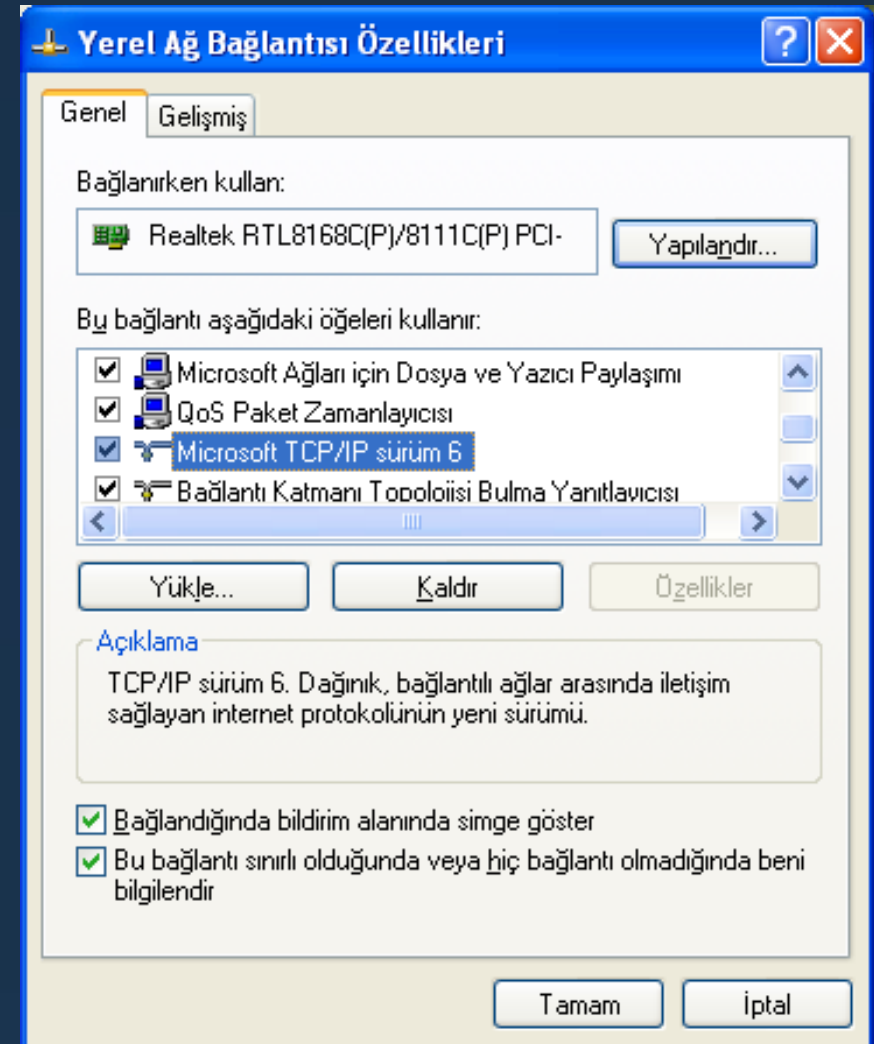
Yerel Ağ Bağlantısı Özellikleri

Genel | Gelişmiş

Bağlanırken kullan:

Realtek RTL8168C(P)/8111C(P) PCI-

Yapılandır...

Bu bağlantı aşağıdaki öğeleri kullanır:

Microsoft Ağları için Dosya ve Yazıcı Paylaşımı
QoS Paket Zamanlayıcısı
Microsoft TCP/IP sürüm 6
Bağlantı Katmanı Topolojisi Bulma Yanıtlayıcısı

Yükle... | Kaldır | Özellikler

Açıklama

TCP/IP sürüm 6. Dağınık, bağlantılı ağlar arasında iletişim sağlayan internet protokolünün yeni sürümü.

Bağlandığında bildirim alanında simge göster

Bu bağlantı sınırlı olduğunda veya hiç bağlantı olmadığında beni bilgilendir

Tamam | İptal